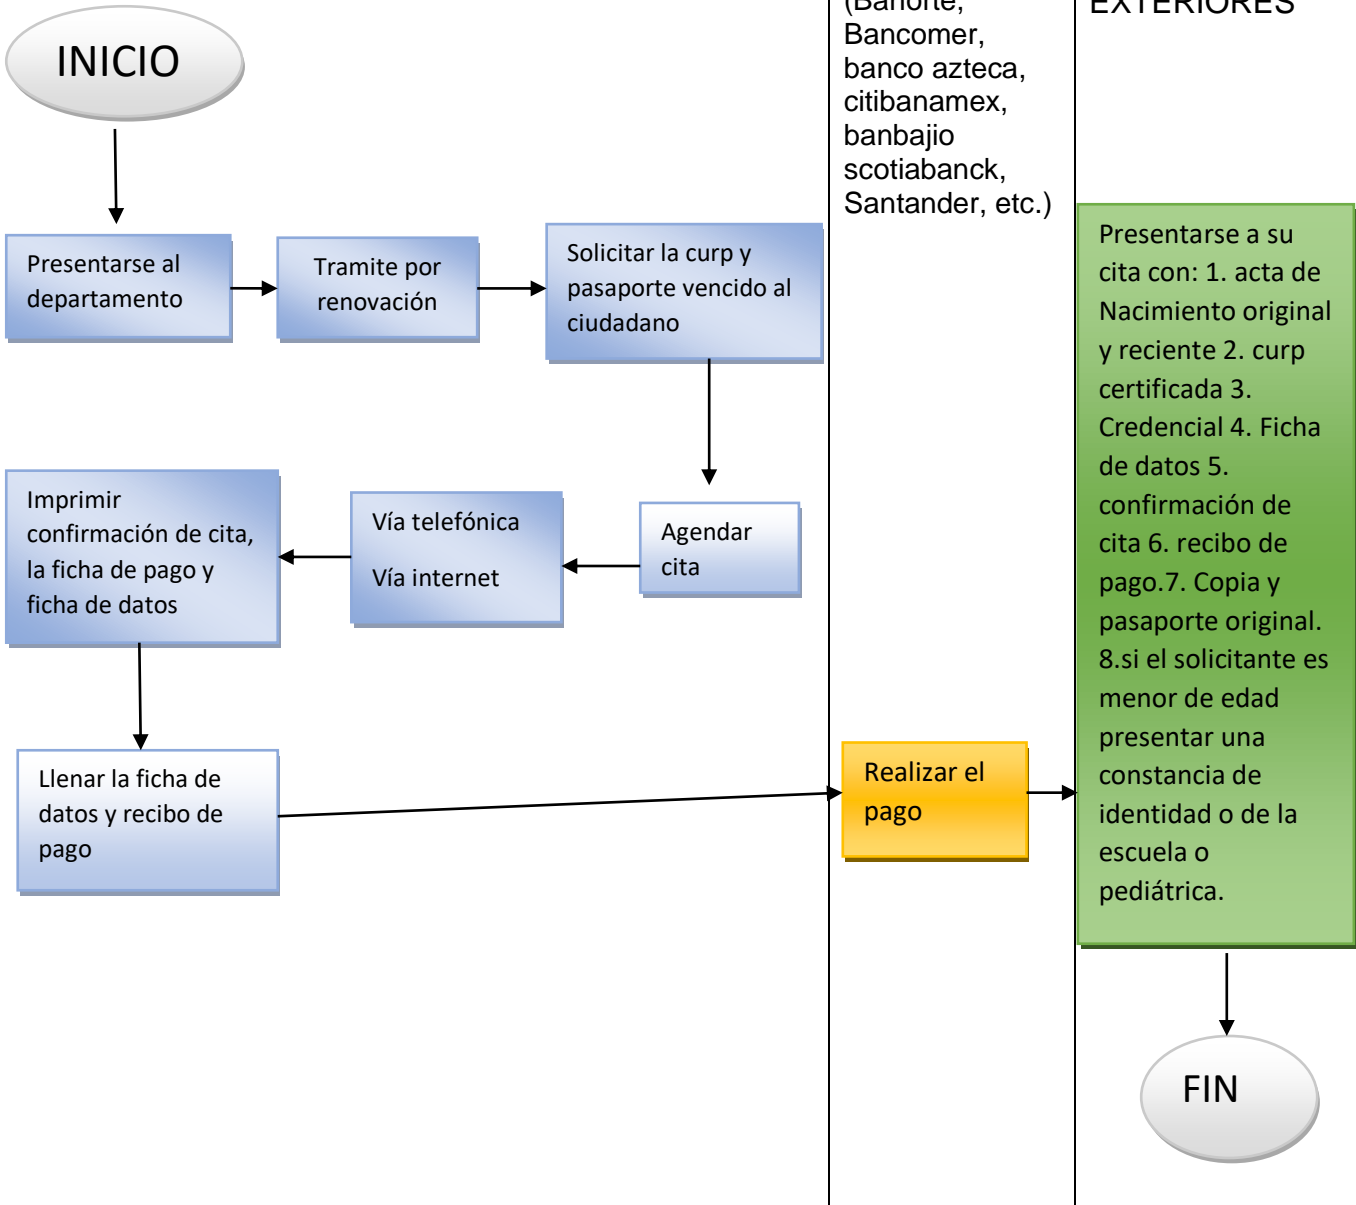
(Banorte, Bancomer, banco azteca, citibanamex, banbajio scotiabanck, Santander, etc.)

EXTERIORES

INICIO

Presentarse al departamento

Tramite por renovación

Solicitar la curp y pasaporte vencido al ciudadano

Agendar cita

Vía telefónica

Vía internet

Imprimir confirmación de cita, la ficha de pago y ficha de datos

Llenar la ficha de datos y recibo de pago

Realizar el pago

Presentarse a su cita con: 1. acta de Nacimiento original y reciente 2. curp certificada 3. Credencial 4. Ficha de datos 5. confirmación de cita 6. recibo de pago.7. Copia y pasaporte original. 8.si el solicitante es menor de edad presentar una constancia de identidad o de la escuela o pediátrica.

FIN